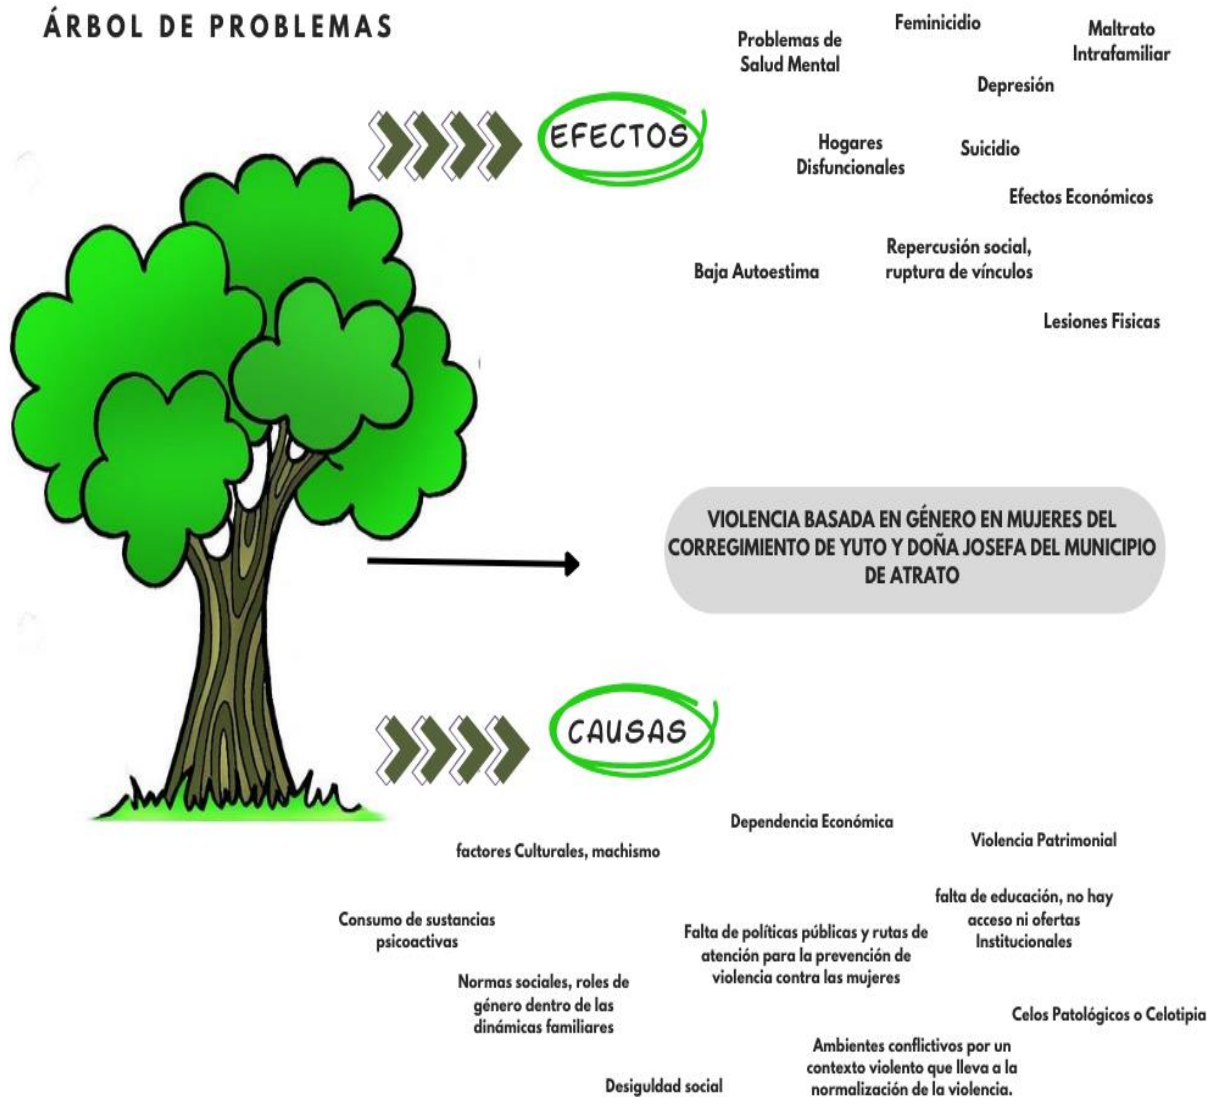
ÁRBOL DE PROBLEMAS

EFECTOS

Problemas de Salud Mental

Feminicidio

Maltrato Intrafamiliar

Depresión

Hogares Disfuncionales

Suicidio

Efectos Económicos

Baja Autoestima

Repercusión social, ruptura de vínculos

Lesiones Fisicas

VIOLENCIA BASADA EN GÉNERO EN MUJERES DEL CORREGIMIENTO DE YUTO Y DOÑA JOSEFA DEL MUNICIPIO DE ATRATO

CAUSAS

Dependencia Económica

factores Culturales, machismo

Violencia Patrimonial

falta de educación, no hay acceso ni ofertas Institucionales

Consumo de sustancias psicoactivas

Falta de políticas públicas y rutas de atención para la prevención de violencia contra las mujeres

Normas sociales, roles de género dentro de las dinámicas familiares

Celos Patológicos o Celotipia

Ambientes conflictivos por un contexto violento que lleva a la normalización de la violencia.

Desiguldad social